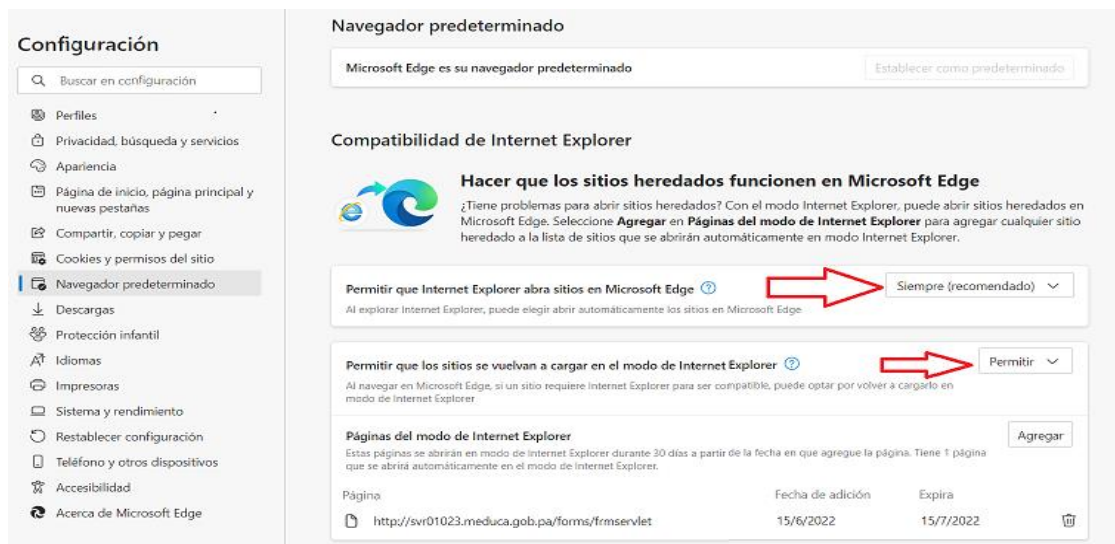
Configuración

Buscar en configuración

Perfiles
Privacidad, búsqueda y servicios
Apariencia
Página de inicio, página principal y nuevas pestañas
Compartir, copiar y pegar
Cookies y permisos del sitio
Navegador predeterminado
Descargas
Protección infantil
Idiomas
Impresoras
Sistema y rendimiento
Restablecer configuración
Teléfono y otros dispositivos
Accesibilidad
Acerca de Microsoft Edge

Navegador predeterminado

Microsoft Edge es su navegador predeterminado

Establecer como predeterminado

Compatibilidad de Internet Explorer

Hacer que los sitios heredados funcionen en Microsoft Edge

¿Tiene problemas para abrir sitios heredados? Con el modo Internet Explorer, puede abrir sitios heredados en Microsoft Edge. Seleccione **Agregar** en **Páginas del modo de Internet Explorer** para agregar cualquier sitio heredado a la lista de sitios que se abrirán automáticamente en modo Internet Explorer.

Permitir que Internet Explorer abra sitios en Microsoft Edge

Siempre (recomendado)

Al explorar Internet Explorer, puede elegir abrir automáticamente los sitios en Microsoft Edge

Permitir que los sitios se vuelvan a cargar en el modo de Internet Explorer

Permitir

Al navegar en Microsoft Edge, si un sitio requiere Internet Explorer para ser compatible, puede optar por volver a cargarlo en modo de Internet Explorer

Páginas del modo de Internet Explorer

Agregar

Estas páginas se abrirán en modo de Internet Explorer durante 30 días a partir de la fecha en que agregue la página. Tiene 1 página que se abrirá automáticamente en el modo de Internet Explorer.

| Página | Fecha de adición | Expira |
|---|---|---|
| http://svr01023.meduca.gob.pa/forms/frmservlet | 15/6/2022 | 15/7/2022 |